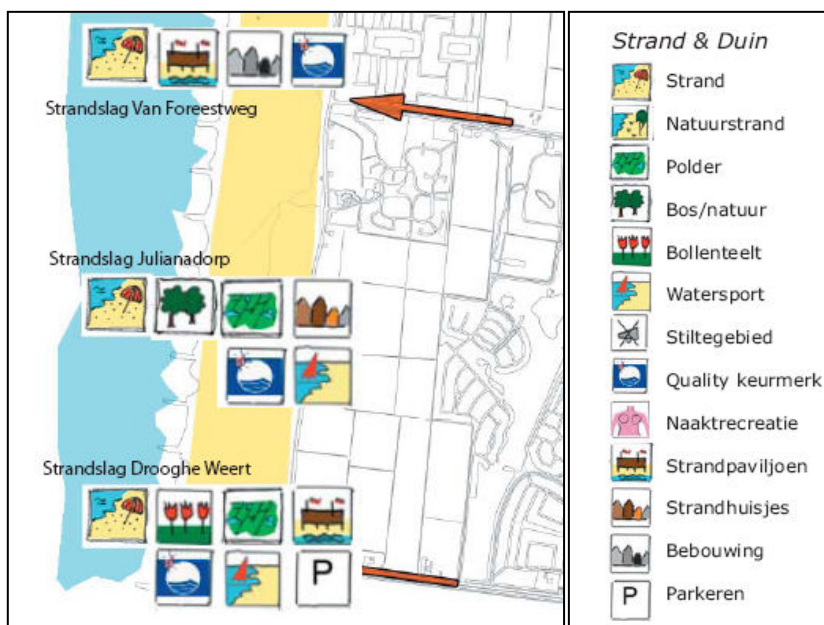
Strandslag Van Foreestweg

Strandslag Julianadorp

Strandslag Drooghe Weert

P

Strand & Duin

Strand

Natuurstrand

Polder

Bos/natuur

Bollenteelt

Watersport

Stiltegebied

Quality keurmerk

Naaktrecreatie

Strandpaviljoen

Strandhuisjes

Bebouwing

P Parkeren